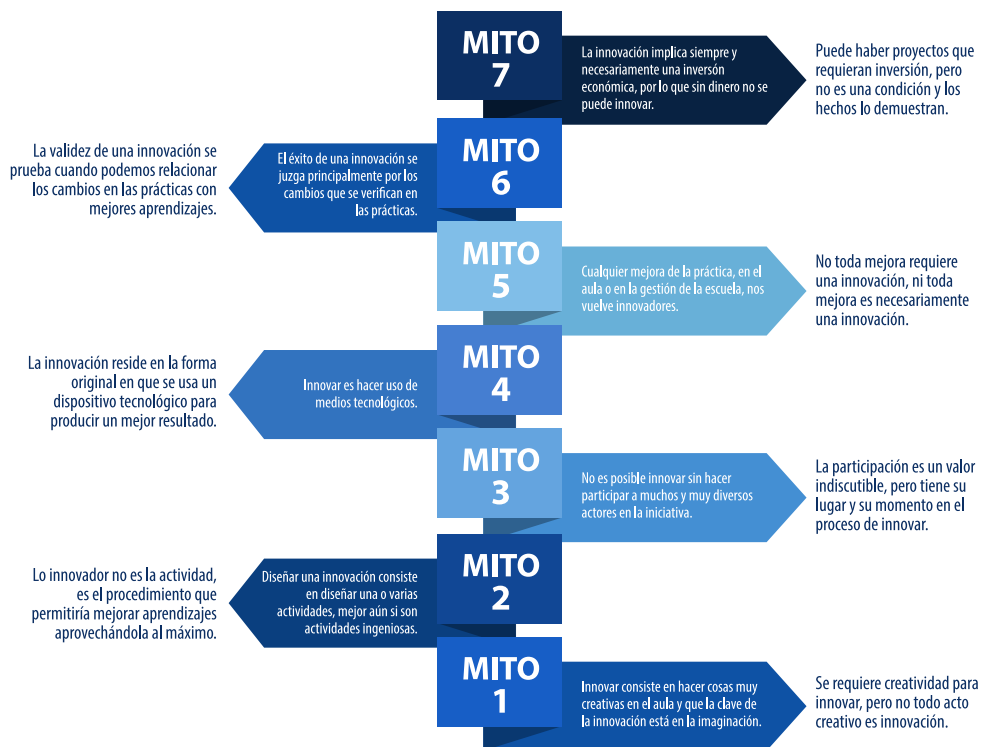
MITO 7

La innovación implica siempre y necesariamente una inversón económica, por lo que sin dinero no se puede innovar.

Puede haber proyectos que requieran inversión, pero no es una condición y los hechos lo demuestran.

MITO 6

El éxito de una innovación se juzga principalmente por los cambios que se verifican en las prácticas.

La validez de una innovación se prueba cuando podemos relacionar los cambios en las prácticas con mejores aprendizajes.

MITO 5

Cualquier mejora de la práctica, en el aula o en la gestión de la escuela, nos vuelve innovadores.

No toda mejora requiere una innovación, ni toda mejora es necesariamente una innovación.

MITO 4

Innovar es hacer uso de medios tecnológicos.

La innovación reside en la forma original en que se usa un dispositivo tecnológico para producir un mejor resultado.

MITO 3

No es posible innovar sin hacer participar a muchos y muy diversos actores en la iniciativa.

La participación es un valor indiscutible, pero tiene su lugar y su momento en el proceso de innovar.

MITO 2

Diseñar una innovación consiste en diseñar una o varias actividades, mejor aún si son actividades ingeniosas.

Lo innovador no es la actividad, es el procedimiento que permitiría mejorar aprendizajes aprovechándola al máximo.

MITO 1

Innovar consiste en hacer cosas muy creativas en el aula y que la clave de la innovación está en la imaginación.

Se requiere creatividad para innovar, pero no todo acto creativo es innovación.